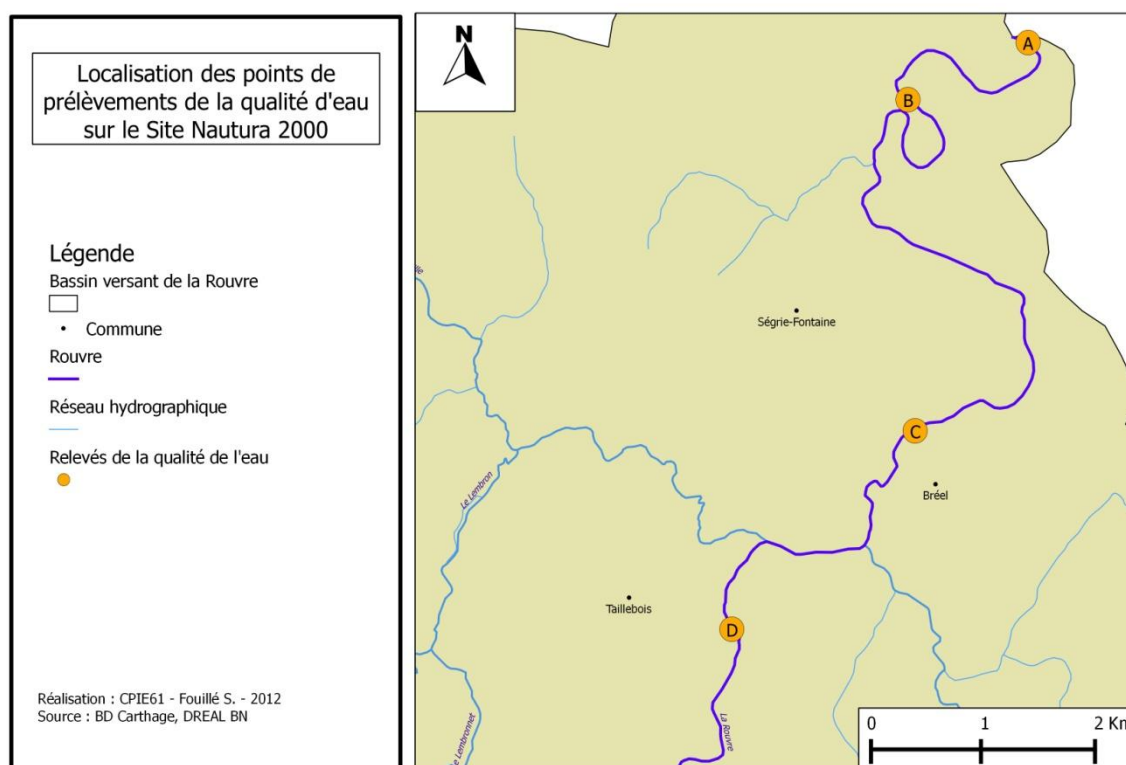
Localisation des points de prélèvements de la qualité d'eau sur le Site Nautura 2000

Légende
Bassin versant de la Rouvre
Commune
Rouvre
Réseau hydrographique
Relevés de la qualité de l'eau

Réalisation : CPIE61 - Fouillé S. - 2012
Source : BD Carthage, DREAL BN

N

A
B
C
D

Ségrie-Fontaine
Bréel
Taillebois
Le Lembron
La Rouvre
Le Lembronnet

0
1
2 Km